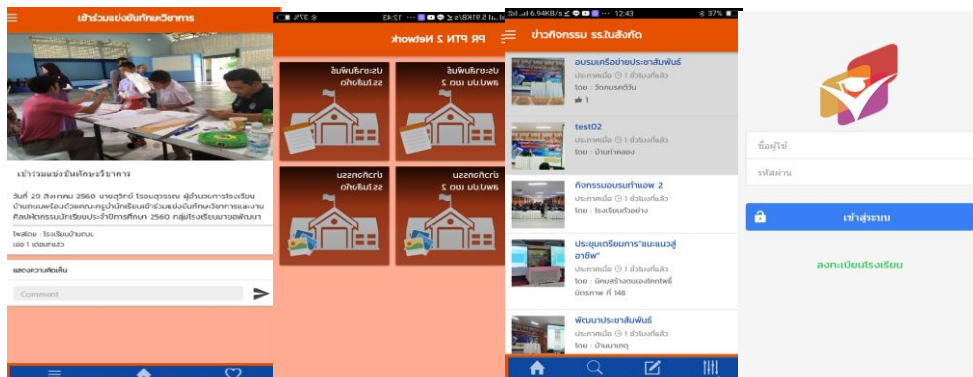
เข้าร่วมแข่งขันทักษะวิชาการ

เข้าร่วมแข่งขันทักษะวิชาการ

วันที่ 20 สิงหาคม 2560 นายสุวิทย์ โรจนสุวรรณ ผู้อำนวยการโรงเรียนบ้านหนองพร้อมด้วยคณะครูนำนักเรียนเข้าร่วมแข่งขันทักษะวิชาการและงานศิลปหัตถกรรมนักเรียนประจำปีการศึกษา 2560 กลุ่มโรงเรียนบางพลีพัฒนา

โพสโดย : โรงเรียนบ้านหนอง
เมื่อ 1 เดือนที่แล้ว

แสดงความคิดเห็น

Comment

PR PTN 2 Network

ประชาสัมพันธ์ รร.ในสังกัด

ประชาสัมพันธ์ สพป.นม 2

ข่าวกิจกรรม รร.ในสังกัด

ข่าวกิจกรรม สพป.นม 2

ข่าวกิจกรรม รร.ในสังกัด

อบรมเครือข่ายประชาสัมพันธ์
ประกาศเมื่อ 1 ชั่วโมงที่แล้ว
โดย : วัดหนองตะวัน
1

test02
ประกาศเมื่อ 1 ชั่วโมงที่แล้ว
โดย : บ้านท่าหลวง

กิจกรรมอบรมทำแอพ 2
ประกาศเมื่อ 1 ชั่วโมงที่แล้ว
โดย : โรงเรียนตัวอย่าง

ประชุมเตรียมการ"แนะแนวสู่อาชีพ"
ประกาศเมื่อ 1 ชั่วโมงที่แล้ว
โดย : นิคมสร้างตนเองลำตะคลอง
มิตรภาพ ที่ 148

พัฒนาประชาสัมพันธ์
ประกาศเมื่อ 1 ชั่วโมงที่แล้ว
โดย : บ้านนาแค

ชื่อผู้ใช้
รหัสผ่าน
เข้าสู่ระบบ
ลงทะเบียนโรงเรียน